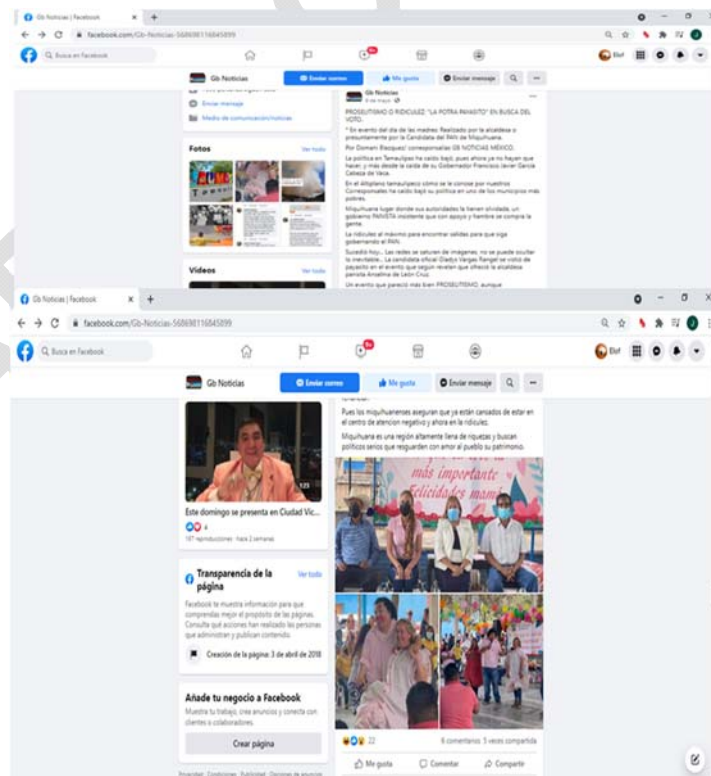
Gb Noticias | Facebook
facebook.com/Gb-Noticias-568698116845899
Busca en Facebook
Elof
Gb Noticias
Enviar correo
Me gusta
Enviar mensaje
Enviar mensaje
Medio de comunicación/noticias
Fotos
Ver todo
Videos
Ver todo
Gb Noticias
8 de mayo
PROSELITISMO O RIDICULEZ "LA POTRA PAYASITO" EN BUSCA DEL VOTO.
* En evento del día de las madres Realizado por la alcaldesa o presuntamente por la Candidata del PAN de Miquihuana.
Por Domem Blazquez/ corresponsalías GB NOTICIAS MEXICO.
La política en Tamaulipas ha caído bajo, pues ahora ya no hayan que hacer, y más desde la caída de su Gobernador Francisco Javier García Cabeza de Vaca.
En el Altiplano tamaulipeco cómo se le conose por nuestros Corresponsales ha caído bajo su política en uno de los municipios más pobres.
Miquihuana lugar donde sus autoridades la tienen olvidada, un gobierno PANISTA inexistente que con apoyo y hambre se compra la gente.
Lo ridículo al máximo para encontrar salidas para que siga gobernando el PAN.
Sucedió hoy... Las redes se saturan de imágenes, no se puede ocultar lo inevitable... La candidata oficial Gladys Vargas Rangel se volvió de payasito en el evento que según revelan que ofreció la alcaldesa panista Anselma de León Cruz.
Un evento que pareció más bien PROSELITISMO, aunque

Gb Noticias | Facebook
facebook.com/Gb-Noticias-568698116845899
Busca en Facebook
Elof
Gb Noticias
Enviar correo
Me gusta
Enviar mensaje
Pues los miquihuanenses aseguran que ya están cansados de estar en el centro de atencion negativo y ahora en lo ridiculez.
Miquihuana es una región altamente llena de riquezas y buscan políticos serios que resguarden con amor al pueblo su patrimonio.
más importante
Felicidades mamá
Este domingo se presenta en Ciudad Vic...
4
187 reproducciones · hace 2 semanas
Transparencia de la página
Ver todo
Facebook te muestra información para que comprendas mejor el propósito de las páginas. Consulta qué acciones han realizado las personas que administran y publican contenido.
Creación de la página: 3 de abril de 2018
Añade tu negocio a Facebook
Muestra tu trabajo, crea anuncios y conecta con clientes o colaboradores.
Crear página
22
6 comentarios 5 veces compartida
Me gusta
Comentar
Compartir